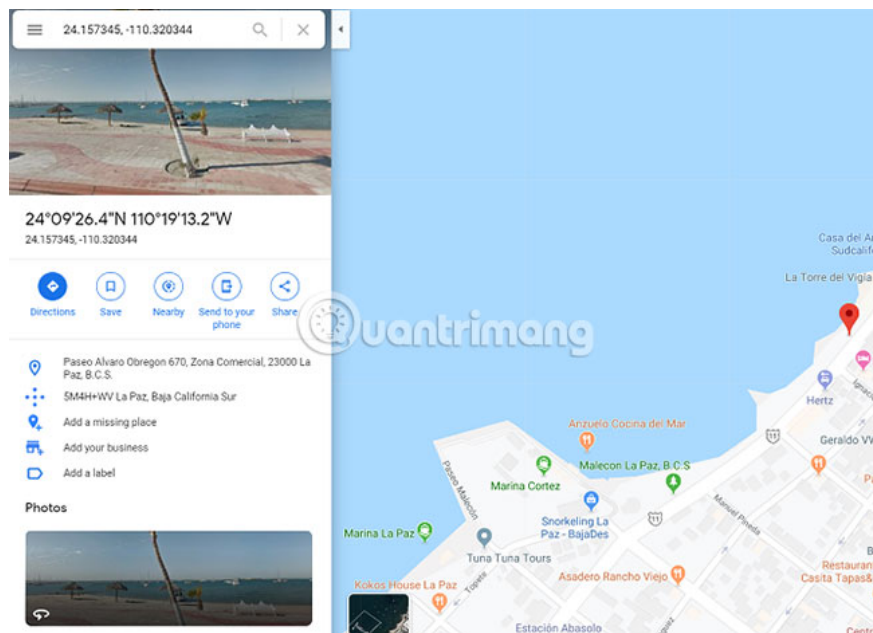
24.157345, -110.320344

24°09'26.4"N 110°19'13.2"W
24.157345, -110.320344

Directions
Save
Nearby
Send to your phone
Share

Paseo Alvaro Obregon 670, Zona Comercial, 23000 La Paz, B.C.S.
5M4H+WV La Paz, Baja California Sur
Add a missing place
Add your business
Add a label

Photos

Casa del A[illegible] Sudcalif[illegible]
La Torre del Vigia
Hertz
Geraldo VV
Anzuelo Cocina del Mar
Malecon La Paz, B.C.S
Marina Cortez
Paseo Malecón
Manuel Pineda
Snorkeling La Paz - BajaDes
Marina La Paz
Tuna Tuna Tours
Asadero Rancho Viejo
Restaura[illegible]
Casita Tapas&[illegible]
Kokos House La Paz
Topete
Estación Abasolo
Centr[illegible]
11
11
Quantrimang